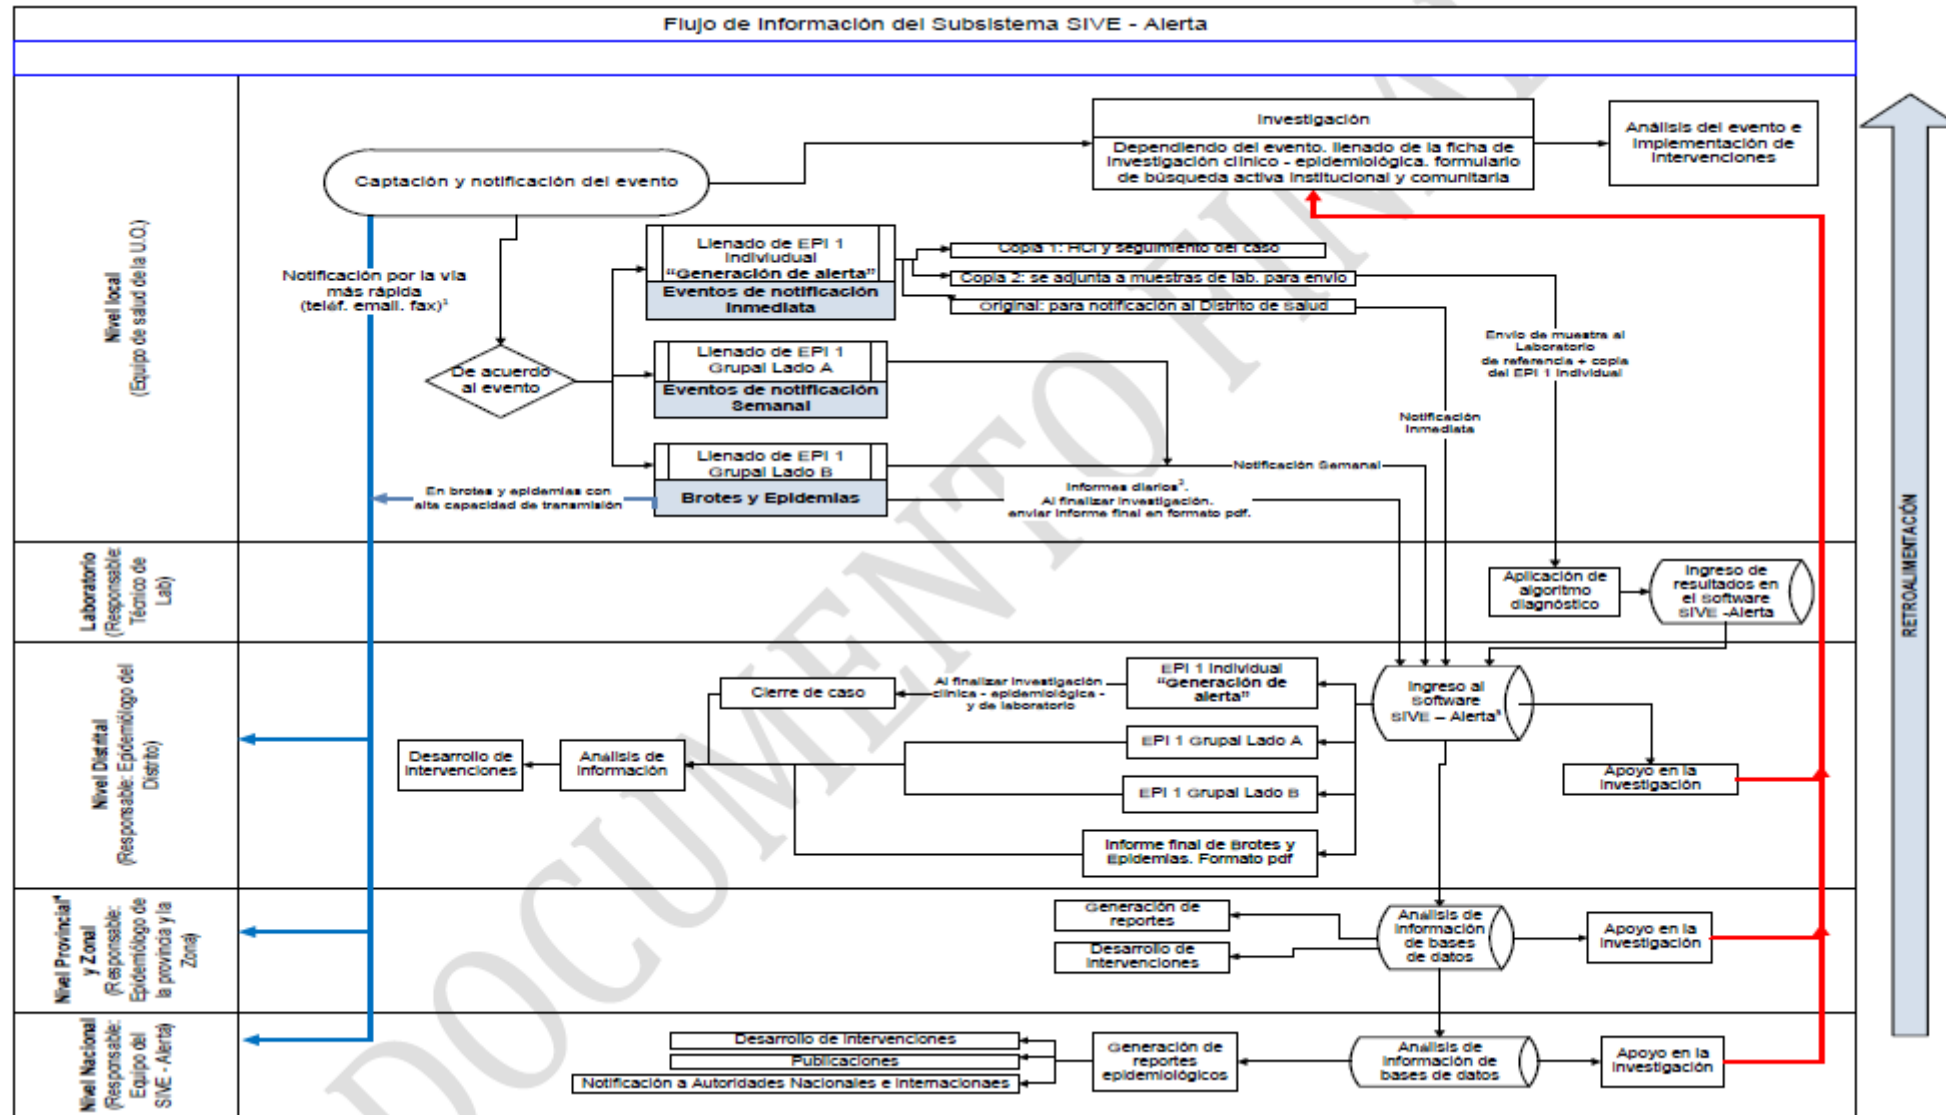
Flujo de Información del Subsistema SIVE - Alerta

Nivel local (Equipo de salud de la U.O.)

Captación y notificación del evento

Investigación

Dependiendo del evento, llenado de la ficha de investigación clínico - epidemiológica, formulario de búsqueda activa institucional y comunitaria

Análisis del evento e implementación de intervenciones

Notificación por la vía más rápida (teléf. email. fax)¹

Llenado de EPI 1 Individual "Generación de alerta"
Eventos de notificación inmediata

Copia 1: HCl y seguimiento del caso
Copia 2: se adjunta a muestras de lab. para envío
Original: para notificación al Distrito de salud

De acuerdo al evento

Llenado de EPI 1 Grupal Lado A
Eventos de notificación Semanal

Envío de muestra al Laboratorio de referencia + copia del EPI 1 Individual

Notificación Inmediata

Llenado de EPI 1 Grupal Lado B
Brotes y Epidemias

Notificación Semanal

En brotes y epidemias con alta capacidad de transmisión

Informes diarios². Al finalizar investigación, enviar informe final en formato pdf.

Laboratorio (Responsable Técnico de Lab)

Aplicación de algoritmo diagnóstico

Ingreso de resultados en el software SIVE -Alerta

Nivel Distrital (Responsable: Epidemiólogo del Distrito)

Cierre de caso

Al finalizar investigación clínica - epidemiológica - y de laboratorio

EPI 1 Individual "Generación de alerta"

Ingreso al software SIVE – Alerta³

Desarrollo de intervenciones

Análisis de información

EPI 1 Grupal Lado A

EPI 1 Grupal Lado B

Apoyo en la investigación

Informe final de Brotes y Epidemias. Formato pdf

Nivel Provincial⁴ y Zonal (Responsable: Epidemiólogo de la provincia y la Zona)

Generación de reportes

Desarrollo de intervenciones

Análisis de información de bases de datos

Apoyo en la investigación

Nivel Nacional (Responsable: Equipo del SIVE - Alerta)

Desarrollo de intervenciones
Publicaciones
Notificación a Autoridades Nacionales e Internacionaes

Generación de reportes epidemiológicos

Análisis de información de bases de datos

Apoyo en la investigación

RETROALIMENTACIÓN

DOCUMENTO FINAL